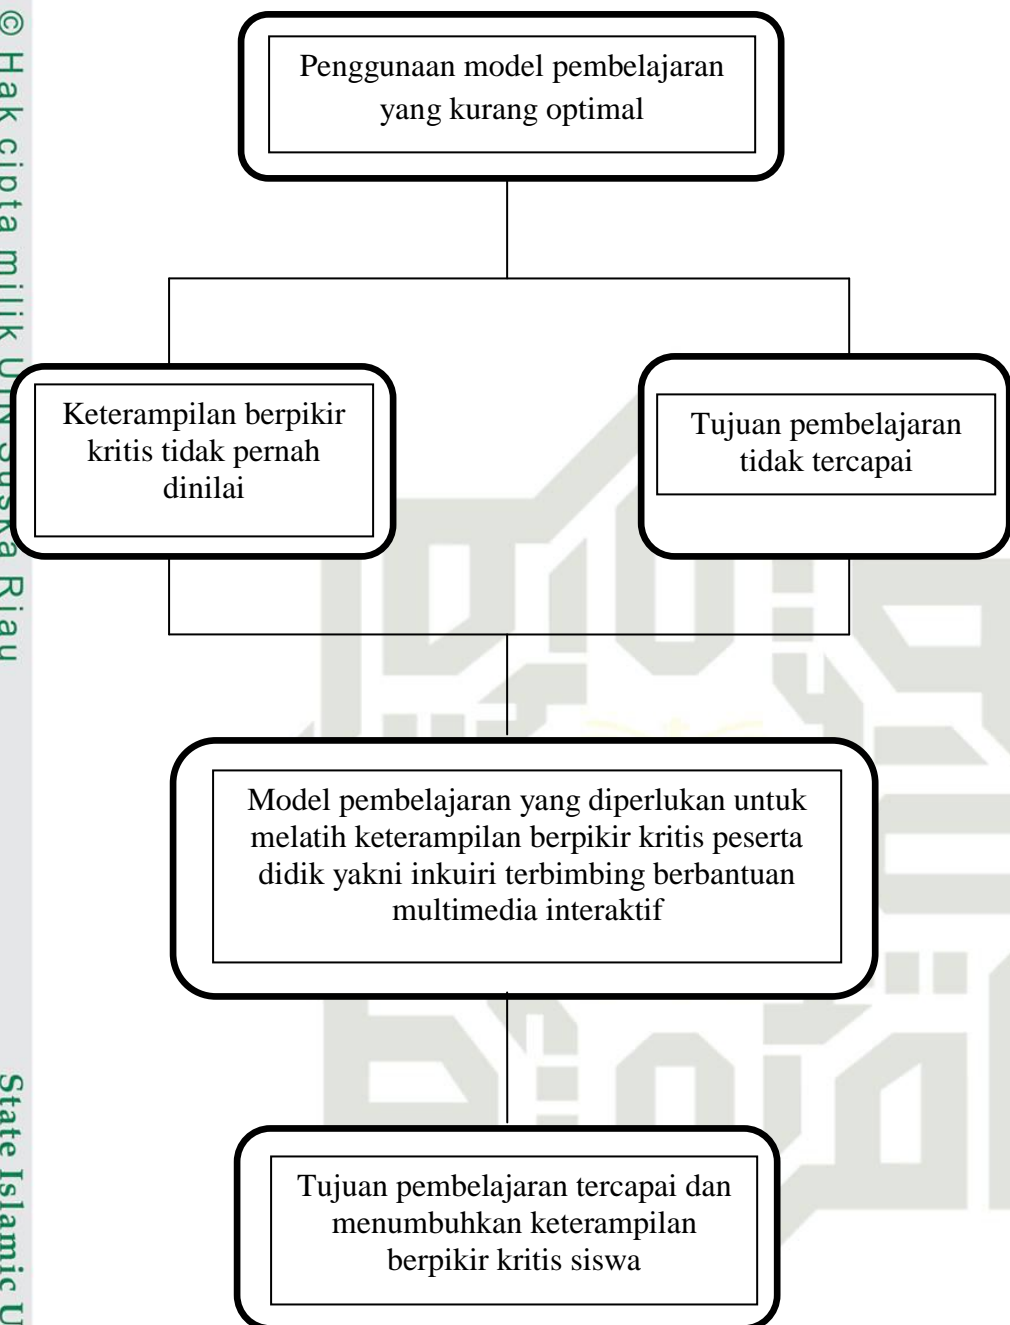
© Hak cipta milik UIN Suska Riau

State Islamic U

Penggunaan model pembelajaran yang kurang optimal

Keterampilan berpikir kritis tidak pernah dinilai

Tujuan pembelajaran tidak tercapai

Model pembelajaran yang diperlukan untuk melatih keterampilan berpikir kritis peserta didik yakni inkuiri terbimbing berbantuan multimedia interaktif

Tujuan pembelajaran tercapai dan menumbuhkan keterampilan berpikir kritis siswa